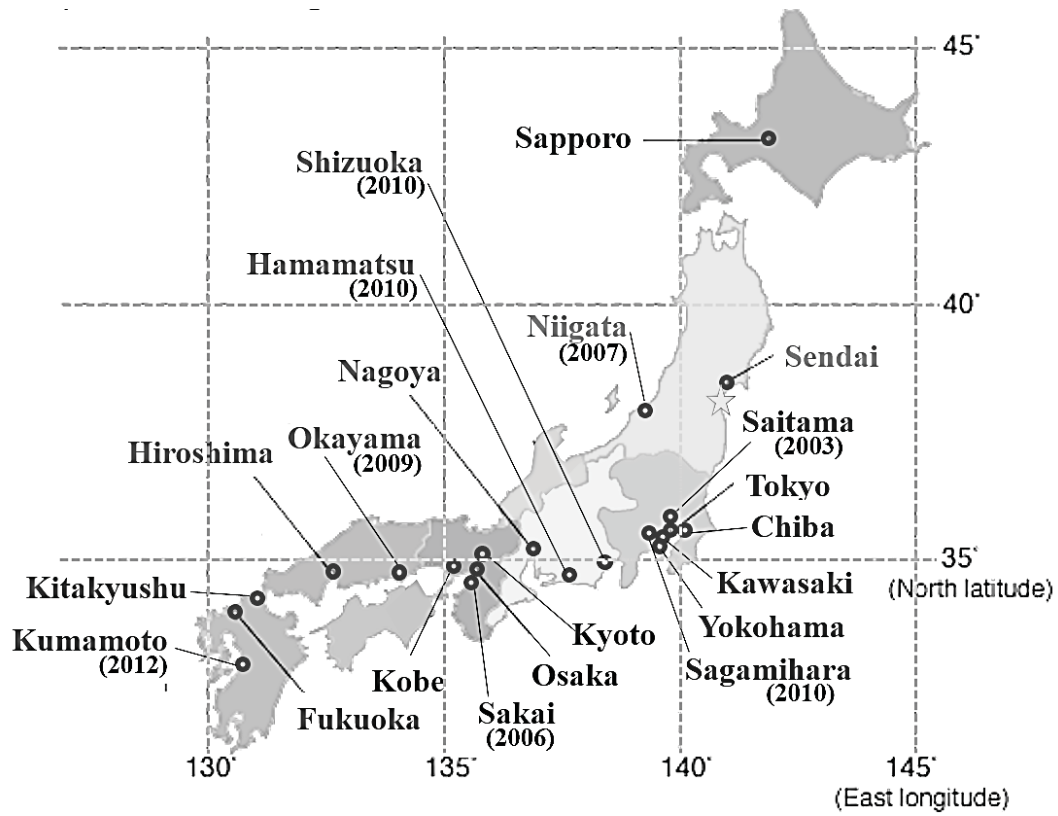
45˚

Sapporo

Shizuoka (2010)

Hamamatsu (2010)

40˚

Niigata (2007)

Sendai

Nagoya

Saitama (2003)

Hiroshima

Okayama (2009)

Tokyo

Chiba

35˚

Kitakyushu

(North latitude)

Kawasaki

Kumamoto (2012)

Kyoto

Yokohama

Kobe

Osaka

Sagamihara (2010)

Fukuoka

Sakai (2006)

130˚

135˚

140˚

145˚

(East longitude)